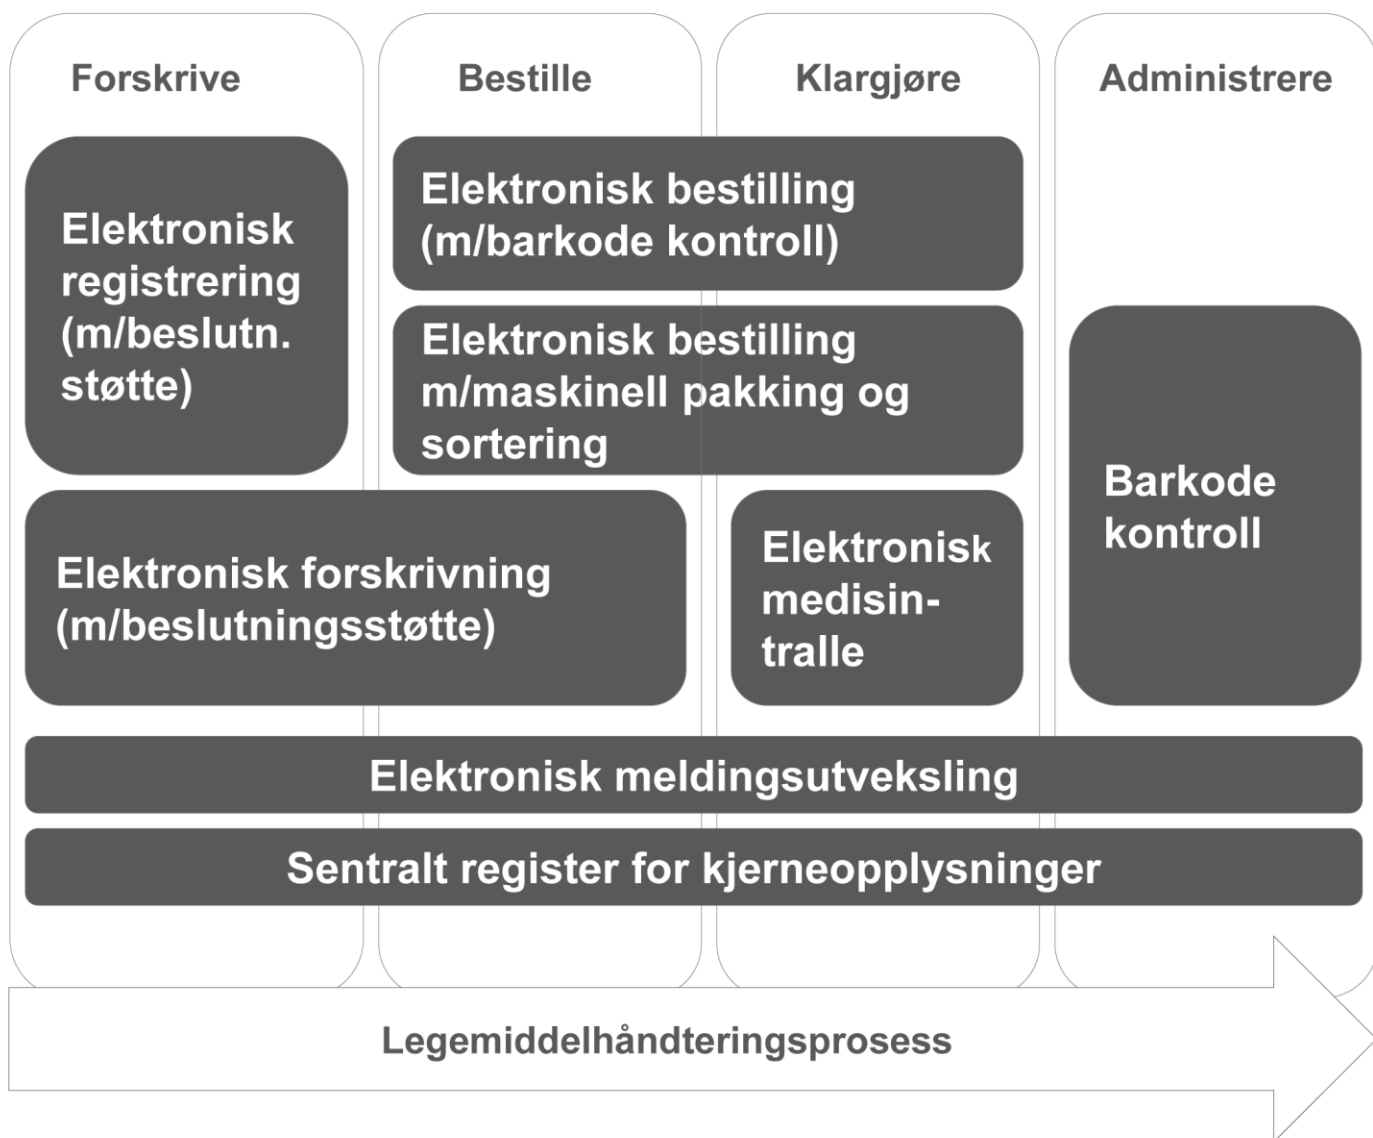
Forskrive

Bestille

Klargjøre

Administrere

Elektronisk registrering (m/beslutn. støtte)

Elektronisk bestilling (m/barkode kontroll)

Elektronisk bestilling m/maskinell pakking og sortering

Barkode kontroll

Elektronisk forskrivning (m/beslutningsstøtte)

Elektronisk medisin-tralle

Elektronisk meldingsutveksling

Sentralt register for kjerneopplysninger

Legemiddelhåndteringsprosess